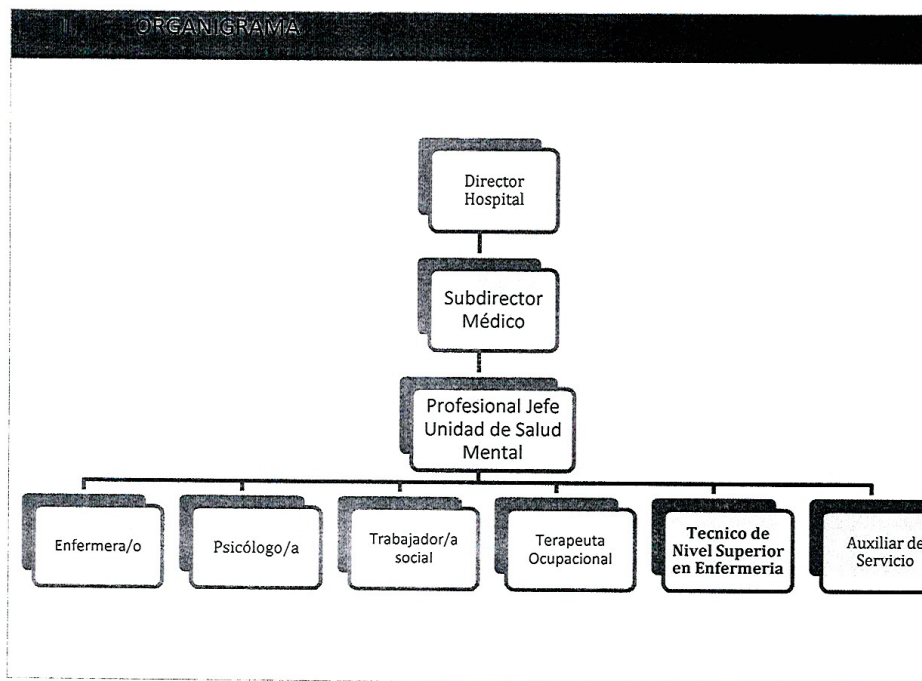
1. ORGANIGRAMA

Director Hospital

Subdirector Médico

Profesional Jefe Unidad de Salud Mental

Enfermera/o

Psicólogo/a

Trabajador/a social

Terapeuta Ocupacional

Tecnico de Nivel Superior en Enfermeria

Auxiliar de Servicio